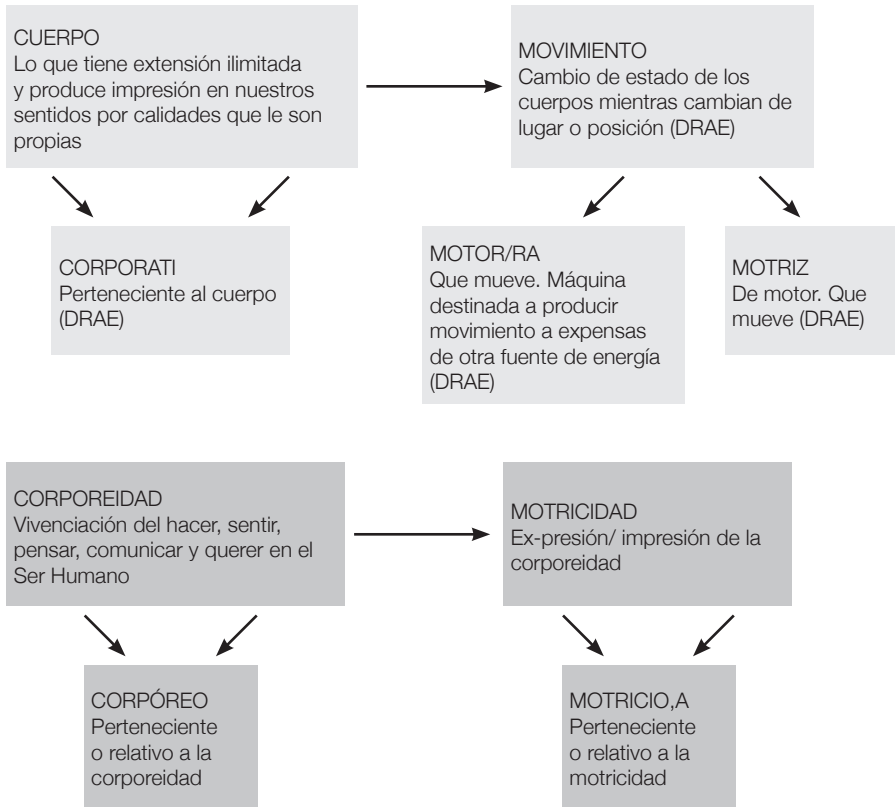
CUERPO
Lo que tiene extensión ilimitada y produce impresión en nuestros sentidos por calidades que le son propias

MOVIMIENTO
Cambio de estado de los cuerpos mientras cambian de lugar o posición (DRAE)

CORPORATI
Perteneciente al cuerpo (DRAE)

MOTOR/RA
Que mueve. Máquina destinada a producir movimiento a expensas de otra fuente de energía (DRAE)

MOTRIZ
De motor. Que mueve (DRAE)

CORPOREIDAD
Vivenciación del hacer, sentir, pensar, comunicar y querer en el Ser Humano

MOTRICIDAD
Ex-presión/ impresión de la corporeidad

CORPÓREO
Perteneciente o relativo a la corporeidad

MOTRICIO,A
Perteneciente o relativo a la motricidad